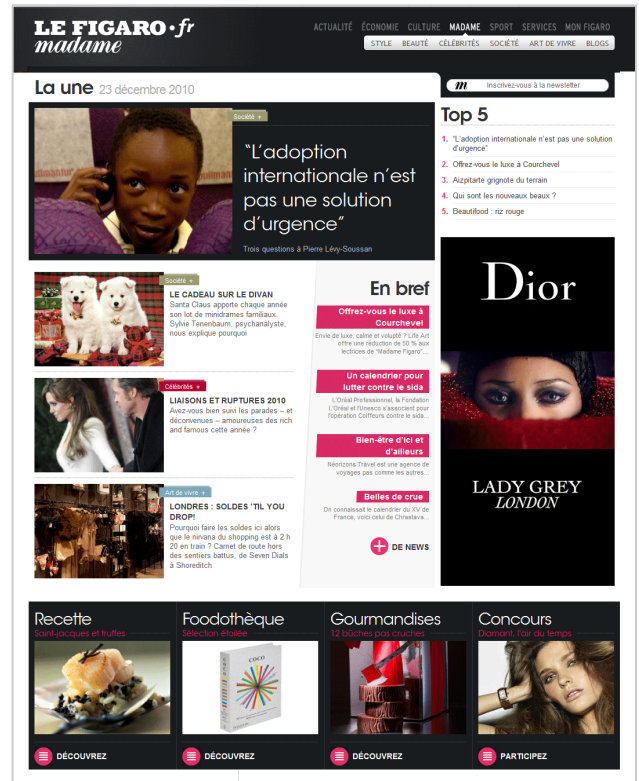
LE FIGARO·fr
madame

ACTUALITÉ ÉCONOMIE CULTURE MADAME SPORT SERVICES MON FIGARO

STYLE BEAUTÉ CÉLÉBRITÉS SOCIÉTÉ ART DE VIVRE BLOGS

La une 23 décembre 2010

m Inscrivez-vous à la newsletter

Société +

“L’adoption internationale n’est pas une solution d’urgence”

Trois questions à Pierre Lévy-Soussan

Top 5

1. "L’adoption internationale n’est pas une solution d’urgence"
2. Offrez-vous le luxe à Courchevel
3. Aizpitarte grignote du terrain
4. Qui sont les nouveaux beaux ?
5. Beautifood : riz rouge

Société +

LE CADEAU SUR LE DIVAN
Santa Claus apporte chaque année son lot de minidrames familiaux. Sylvie Tenenbaum, psychanalyste, nous explique pourquoi

Célébrités +

LIAISONS ET RUPTURES 2010
Avez-vous bien suivi les parades – et déconvenues – amoureuses des rich and famous cette année ?

Art de vivre +

LONDRES : SOLDES 'TIL YOU DROP!
Pourquoi faire les soldes ici alors que le nirvana du shopping est à 2 h 20 en train ? Carnet de route hors des sentiers battus, de Seven Dials à Shoreditch

En bref

Offrez-vous le luxe à Courchevel
Envie de luxe, calme et volupté ? Life Art offre une réduction de 50 % aux lectrices de "Madame Figaro"...

Un calendrier pour lutter contre le sida
L’Oréal Professionnel, la Fondation L’Oréal et l’Unesco s’associent pour l’opération Coiffeurs contre le sida...

Bien-être d’ici et d’ailleurs
Néorizons Travel est une agence de voyages pas comme les autres...

Belles de crue
On connaissait le calendrier du XV de France, voici celui de Chrisnava...

+ DE NEWS

Dior

LADY GREY
LONDON

Recette
Saint-jacques et truffes
DÉCOUVREZ

Foodothèque
Sélection étoilée
COCO
DÉCOUVREZ

Gourmandises
12 bûches pas cruches
DÉCOUVREZ

Concours
Diamant, l’air du temps
PARTICIPEZ